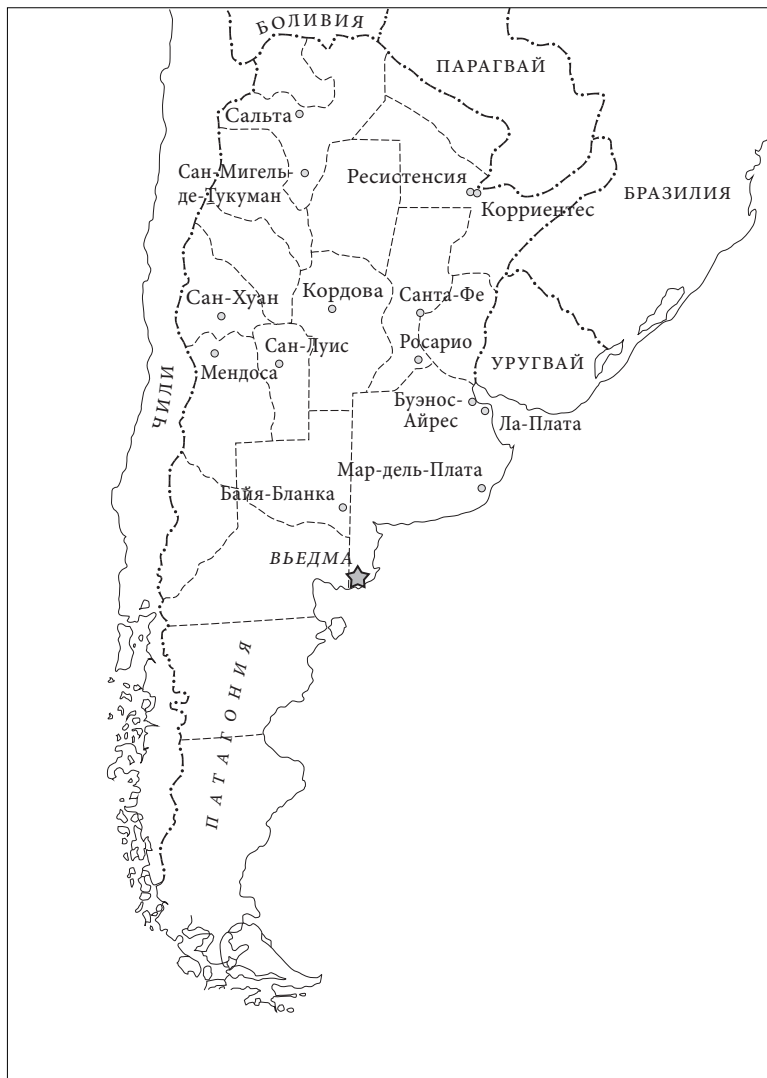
БОЛИВИЯ

ПАРАГВАЙ

Сальта

Сан-Мигель-де-Тукуман

Ресистенсия

Корриентес

БРАЗИЛИЯ

Сан-Хуан

Кордова

Санта-Фе

Сан-Луис

Росарио

Мендоса

УРУГВАЙ

ЧИЛИ

Буэнос-Айрес

Ла-Плата

Мар-дель-Плата

Байя-Бланка

ВЬЕДМА

ПАТАГОНИЯ